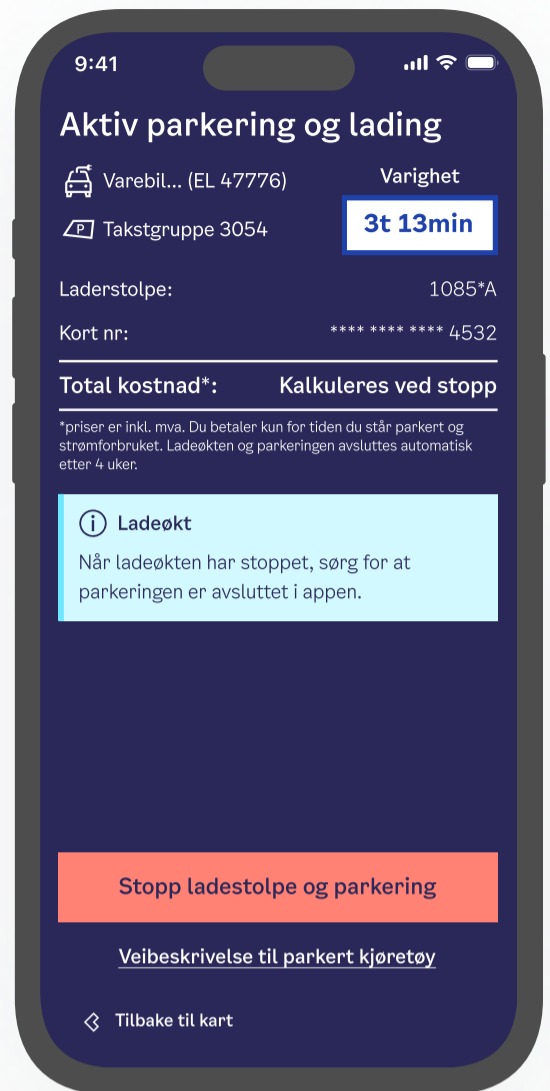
9:41

Aktiv parkering og lading

Varebil... (EL 47776)

Takstgruppe 3054

Varighet

3t 13min

Laderstolpe: 1085*A

Kort nr: **** **** **** 4532

Total kostnad*: Kalkuleres ved stopp

*priser er inkl. mva. Du betaler kun for tiden du står parkert og strømforbruket. Ladeøkten og parkeringen avsluttes automatisk etter 4 uker.

Ladeøkt

Når ladeøkten har stoppet, sørg for at parkeringen er avsluttet i appen.

Stopp ladestolpe og parkering

Veibeskrivelse til parkert kjøretøy

Tilbake til kart